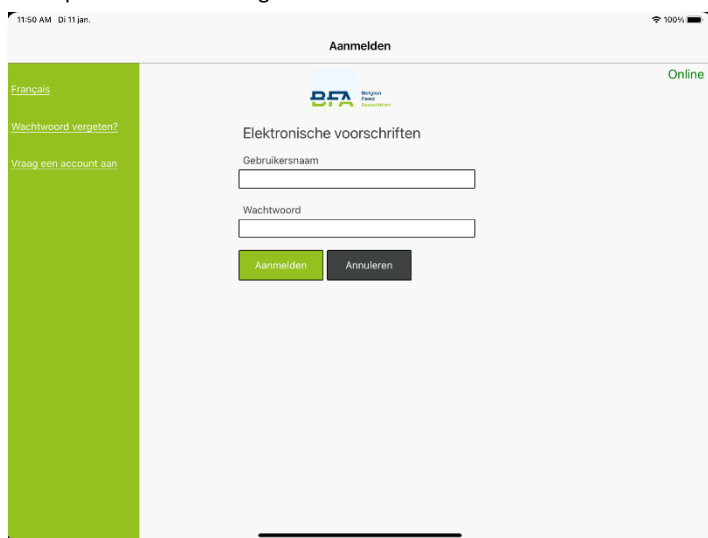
11:50 AM Di 11 jan.

100%

Aanmelden

Français

Wachtwoord vergeten?

Vraag een account aan

Online

BFA Belgian Feed Association

Elektronische voorschriften

Gebruikersnaam

Wachtwoord

Aanmelden

Annuleren